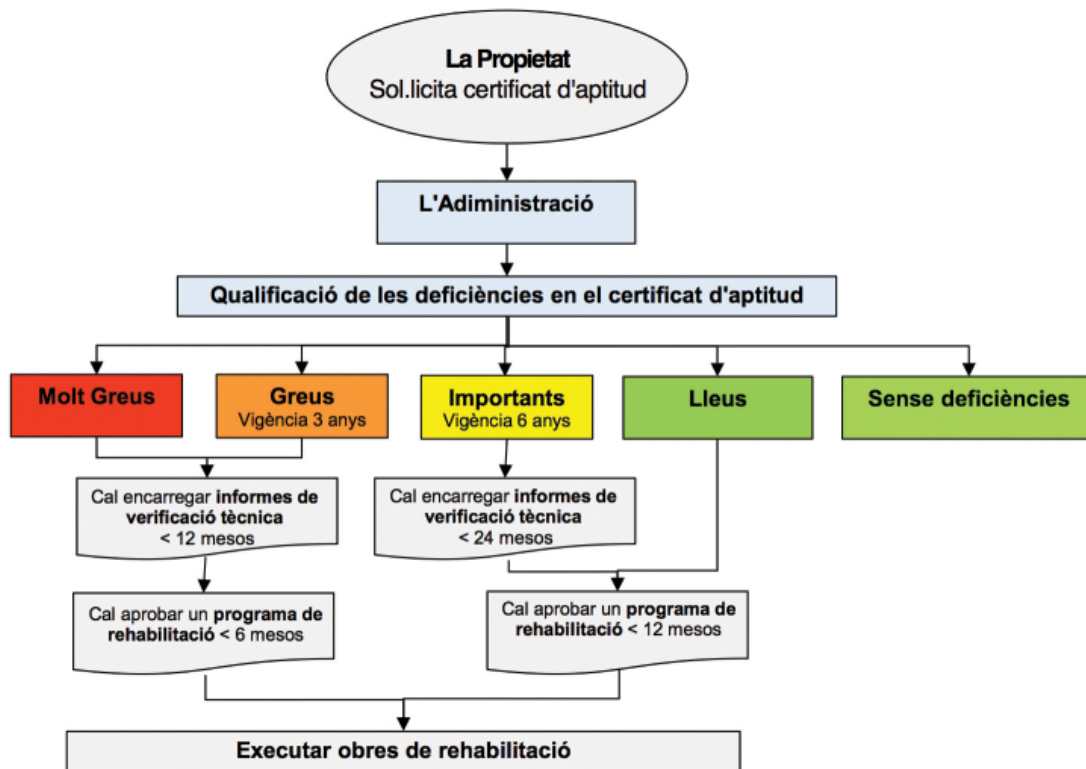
La Propietat
Sol.licita certificat d'aptitud

L'Adiministració

Qualificació de les deficiències en el certificat d'aptitud

Molt Greus

Greus
Vigència 3 anys

Importants
Vigència 6 anys

Lleus

Sense deficiències

Cal encarregar **informes de verificació tècnica** < 12 mesos

Cal encarregar **informes de verificació tècnica** < 24 mesos

Cal aprobar un **programa de rehabilitació** < 6 mesos

Cal aprobar un **programa de rehabilitació** < 12 mesos

Executar obres de rehabilitació